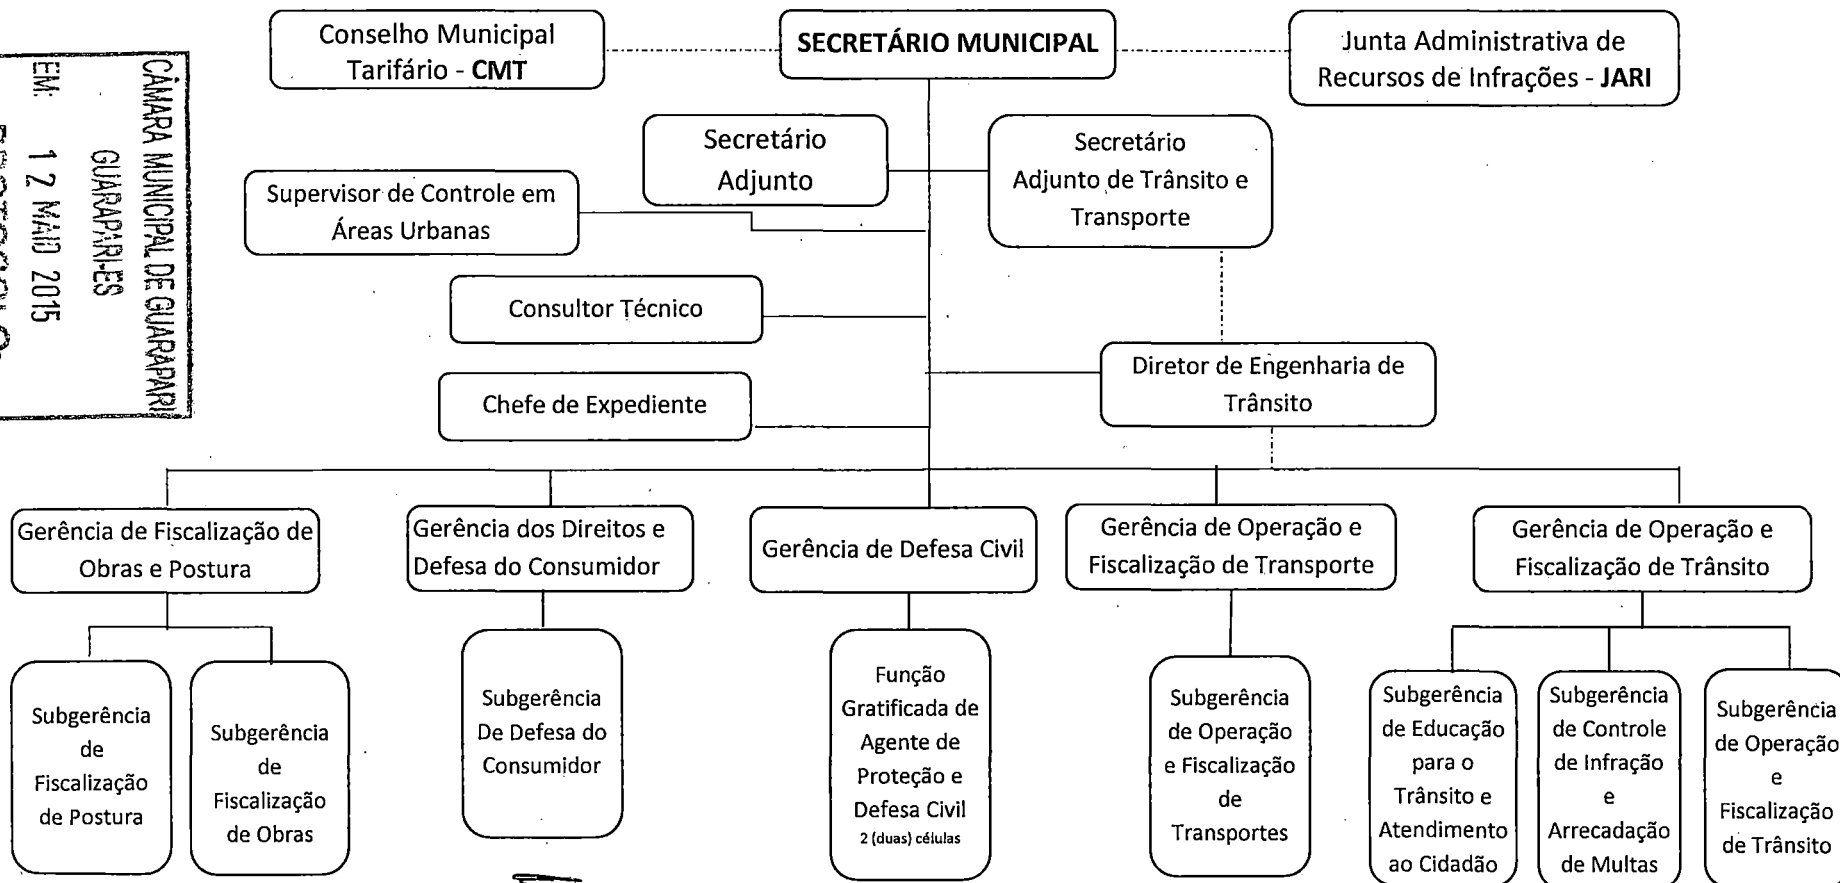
CÂMARA MUNICIPAL DE GUARAPARI
GUARAPARI-ES
EM: 12 MAIO 2015
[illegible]

Conselho Municipal Tarifário - **CMT**

**SECRETÁRIO MUNICIPAL**

Junta Administrativa de Recursos de Infrações - **JARI**

Secretário Adjunto

Secretário Adjunto de Trânsito e Transporte

Supervisor de Controle em Áreas Urbanas

Consultor Técnico

Diretor de Engenharia de Trânsito

Chefe de Expediente

Gerência de Fiscalização de Obras e Postura

Gerência dos Direitos e Defesa do Consumidor

Gerência de Defesa Civil

Gerência de Operação e Fiscalização de Transporte

Gerência de Operação e Fiscalização de Trânsito

Subgerência de Fiscalização de Postura

Subgerência de Fiscalização de Obras

Subgerência De Defesa do Consumidor

Função Gratificada de Agente de Proteção e Defesa Civil
2 (duas) células

Subgerência de Operação e Fiscalização de Transportes

Subgerência de Educação para o Trânsito e Atendimento ao Cidadão

Subgerência de Controle de Infração e Arrecadação de Multas

Subgerência de Operação e Fiscalização de Trânsito